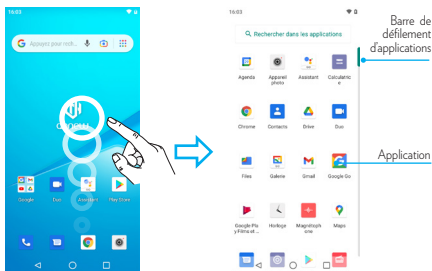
16:03

Appuyez pour rech...

Google

Duo

Play Store

16:03

Rechercher dans les applications

Agenda

Appareil photo

Assistant

Calculatrice

Chrome

Contacts

Drive

Duo

Files

Galerie

Gmail

Google Go

Google Play Films et ...

Horloge

Magnétophone

Maps

Barre de défilement d'applications

Application